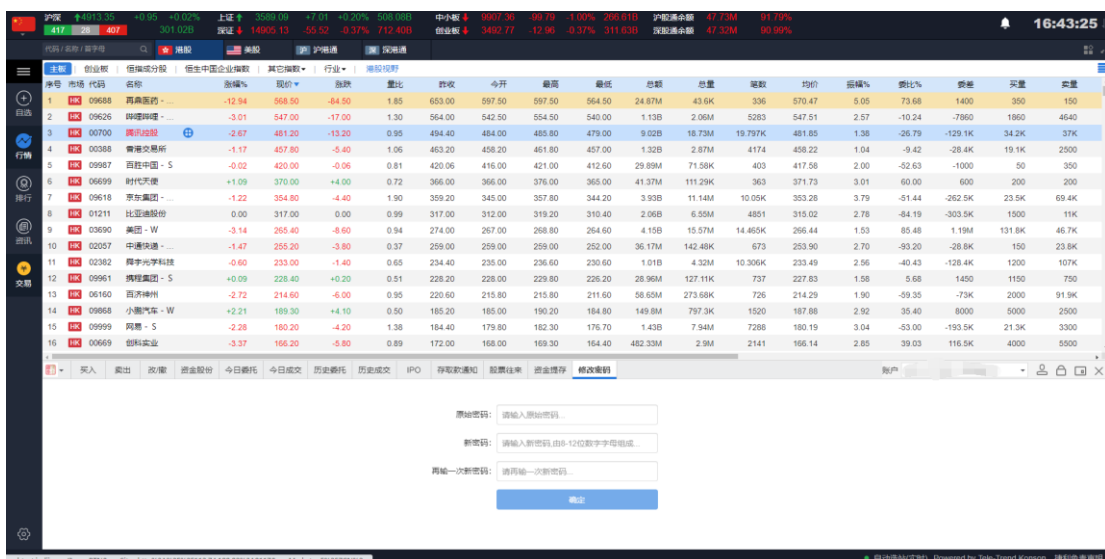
沪深 ↑4913.35 +0.95 +0.02% 上证↑ 3589.09 +7.01 +0.20% 508.08B 中小板↓ 9907.36 -99.79 -1.00% 266.61B 沪股通余额 47.73M 91.79%
417 28 407 301.02B 深证↓ 14905.13 -55.52 -0.37% 712.40B 创业板↓ 3492.77 -12.96 -0.37% 311.63B 深股通余额 47.32M 90.99%
16:43:25

代码 / 名称 / 首字母 港股 美股 沪港通 深港通

自选
行情
排行
资讯
交易

主板 创业板 恒指成分股 恒生中国企业指数 其它指数 行业 港股视野

| 序号 | 市场 | 代码 | 名称 | 涨幅% | 现价 | 涨跌 | 量比 | 昨收 | 今开 | 最高 | 最低 | 总额 | 总量 | 笔数 | 均价 | 振幅% | 委比% | 委差 | 买量 | 卖量 |
|---|---|---|---|---|---|---|---|---|---|---|---|---|---|---|---|---|---|---|---|---|
| 1 | HK | 09688 | 再鼎医药 - ... | -12.94 | 568.50 | -84.50 | 1.85 | 653.00 | 597.50 | 597.50 | 564.50 | 24.87M | 43.6K | 336 | 570.47 | 5.05 | 73.68 | 1400 | 350 | 150 |
| 2 | HK | 09626 | 哔哩哔哩 - ... | -3.01 | 547.00 | -17.00 | 1.30 | 564.00 | 542.50 | 554.50 | 540.00 | 1.13B | 2.06M | 5283 | 547.51 | 2.57 | -10.24 | -7860 | 1860 | 4640 |
| 3 | HK | 00700 | 腾讯控股 | -2.67 | 481.20 | -13.20 | 0.95 | 494.40 | 484.00 | 485.80 | 479.00 | 9.02B | 18.73M | 19.797K | 481.85 | 1.38 | -26.79 | -129.1K | 34.2K | 37K |
| 4 | HK | 00388 | 香港交易所 | -1.17 | 457.80 | -5.40 | 1.06 | 463.20 | 458.20 | 461.80 | 457.00 | 1.32B | 2.87M | 4174 | 458.22 | 1.04 | -9.42 | -28.4K | 19.1K | 2500 |
| 5 | HK | 09987 | 百胜中国 - S | -0.02 | 420.00 | -0.06 | 0.81 | 420.06 | 416.00 | 421.00 | 412.60 | 29.89M | 71.58K | 403 | 417.58 | 2.00 | -52.63 | -1000 | 50 | 350 |
| 6 | HK | 06699 | 时代天使 | +1.09 | 370.00 | +4.00 | 0.72 | 366.00 | 366.00 | 376.00 | 365.00 | 41.37M | 111.29K | 363 | 371.73 | 3.01 | 60.00 | 600 | 200 | 200 |
| 7 | HK | 09618 | 京东集团 - ... | -1.22 | 354.80 | -4.40 | 1.90 | 359.20 | 345.00 | 357.80 | 344.20 | 3.93B | 11.14M | 10.05K | 353.28 | 3.79 | -51.44 | -262.5K | 23.5K | 69.4K |
| 8 | HK | 01211 | 比亚迪股份 | 0.00 | 317.00 | 0.00 | 0.99 | 317.00 | 312.00 | 319.20 | 310.40 | 2.06B | 6.55M | 4851 | 315.02 | 2.78 | -84.19 | -303.5K | 1500 | 11K |
| 9 | HK | 03690 | 美团 - W | -3.14 | 265.40 | -8.60 | 0.94 | 274.00 | 267.00 | 268.80 | 264.60 | 4.15B | 15.57M | 14.465K | 266.44 | 1.53 | 85.48 | 1.19M | 131.8K | 46.7K |
| 10 | HK | 02057 | 中通快递 - ... | -1.47 | 255.20 | -3.80 | 0.37 | 259.00 | 259.00 | 259.00 | 252.00 | 36.17M | 142.48K | 673 | 253.90 | 2.70 | -93.20 | -28.6K | 150 | 23.8K |
| 11 | HK | 02382 | 舜宇光学科技 | -0.60 | 233.00 | -1.40 | 0.65 | 234.40 | 235.00 | 236.60 | 230.60 | 1.01B | 4.32M | 10.306K | 233.49 | 2.56 | -40.43 | -128.4K | 1200 | 107K |
| 12 | HK | 09961 | 携程集团 - S | +0.09 | 228.40 | +0.20 | 0.51 | 228.20 | 228.00 | 229.80 | 226.20 | 28.96M | 127.11K | 737 | 227.83 | 1.58 | 5.68 | 1450 | 1150 | 750 |
| 13 | HK | 06160 | 百济神州 | -2.72 | 214.60 | -6.00 | 0.95 | 220.60 | 215.80 | 215.80 | 211.60 | 58.65M | 273.68K | 726 | 214.29 | 1.90 | -59.35 | -73K | 2000 | 91.9K |
| 14 | HK | 09868 | 小鹏汽车 - W | +2.21 | 189.30 | +4.10 | 0.50 | 185.20 | 185.00 | 190.20 | 184.80 | 149.8M | 797.3K | 1520 | 187.88 | 2.92 | 35.40 | 8000 | 5000 | 2500 |
| 15 | HK | 09999 | 网易 - S | -2.28 | 180.20 | -4.20 | 1.38 | 184.40 | 179.80 | 182.30 | 176.70 | 1.43B | 7.94M | 7288 | 180.19 | 3.04 | -53.00 | -193.5K | 21.3K | 3300 |
| 16 | HK | 00669 | 创科实业 | -3.37 | 166.20 | -5.80 | 0.89 | 172.00 | 168.00 | 169.30 | 164.40 | 482.33M | 2.9M | 2141 | 166.14 | 2.85 | 39.03 | 116.5K | 4000 | 5500 |

买入 卖出 改/撤 资金股份 今日委托 今日成交 历史委托 历史成交 IPO 存取款通知 股票往来 资金提存 修改密码 账户

原始密码: 请输入原始密码...
新密码: 请输入新密码,由8-12位数字字母组成...
再输入一次新密码: 请再输入一次新密码...
确定

自动登出(实时) Powered by Tele-Trend Konson 独和信专家组